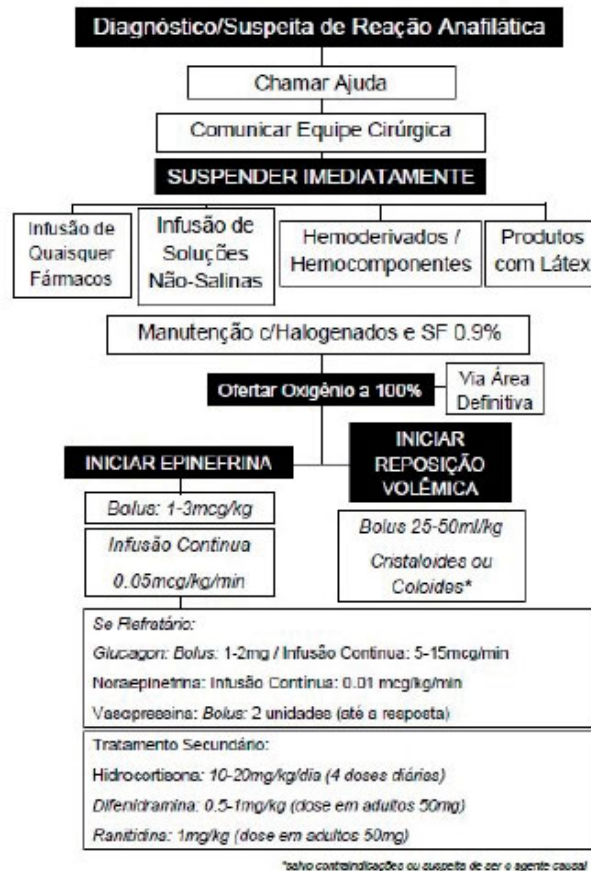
Diagnóstico/Suspeita de Reação Anafilática

Chamar Ajuda

Comunicar Equipe Cirúrgica

SUSPENDER IMEDIATAMENTE

Infusão de Quaisquer Fármacos

Infusão de Soluções Não-Salinas

Hemoderivados / Hemocomponentes

Produtos com Látex

Manutenção c/Halogenados e SF 0.9%

Ofertar Oxigênio a 100%

Via Área Definitiva

INICIAR EPINEFRINA

INICIAR REPOSIÇÃO VOLÊMICA

Bolus: 1-3mcg/kg

Infusão Contínua 0.05mcg/kg/min

Bolus 25-50ml/kg Cristaloides ou Coloides*

Se Refratário:

Glucagon: Bolus: 1-2mg / Infusão Contínua: 5-15mcg/min

Noraepinefrina: Infusão Contínua: 0.01 mcg/kg/min

Vasopressina: Bolus: 2 unidades (até a resposta)

Tratamento Secundário:

Hidrocortisona: 10-20mg/kg/dia (4 doses diárias)

Difenidramina: 0.5-1mg/kg (dose em adultos 50mg)

Ranitidina: 1mg/kg (dose em adultos 50mg)

*salvo contraindicações ou suspeita de ser o agente causal